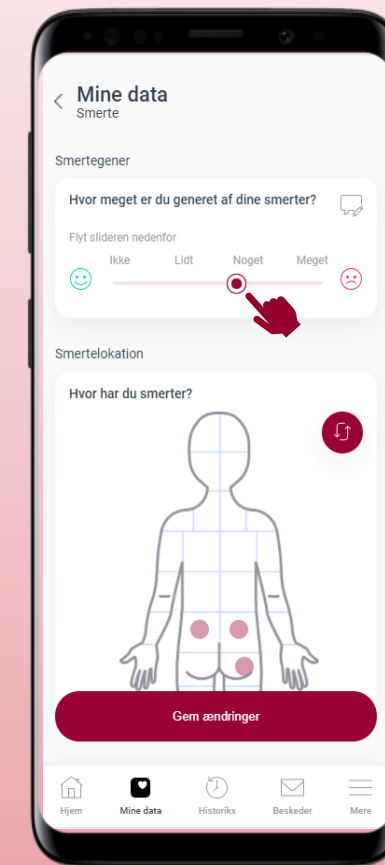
Mine data
Smerte

Smertegener

Hvor meget er du generet af dine smerter?

Flyt slideren nedenfor

Ikke Lidt Noget Meget

Smertelokation

Hvor har du smerter?

Gem ændringer

Hjem Mine data Historikx Beskeder Mere